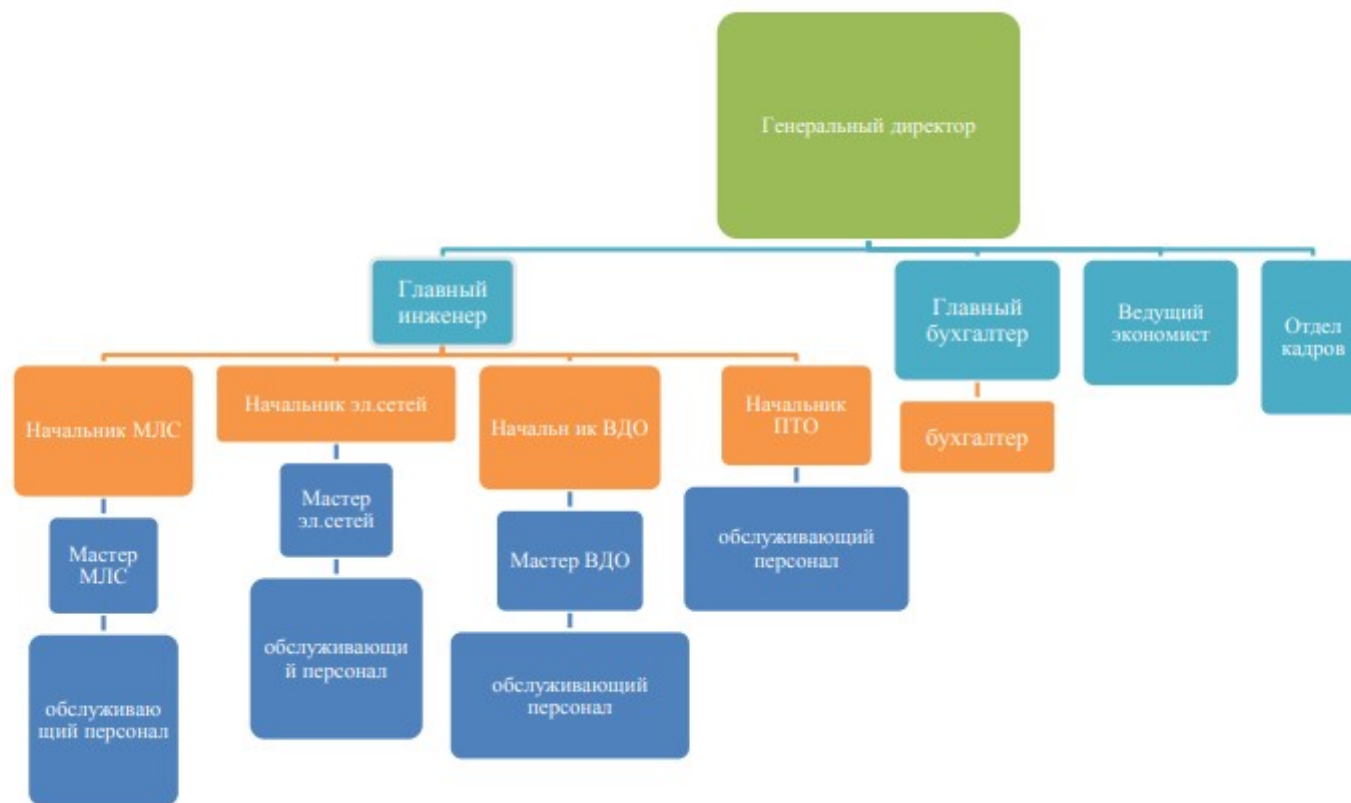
Генеральный директор

Главный инженер

Главный бухгалтер

Ведущий экономист

Отдел кадров

Начальник МЛС

Начальник эл.сетей

Начальн ик ВДО

Начальник ПТО

бухгалтер

Мастер МЛС

Мастер эл.сетей

Мастер ВДО

обслуживающий персонал

обслуживаю щий персонал

обслуживающи й персонал

обслуживающий персонал